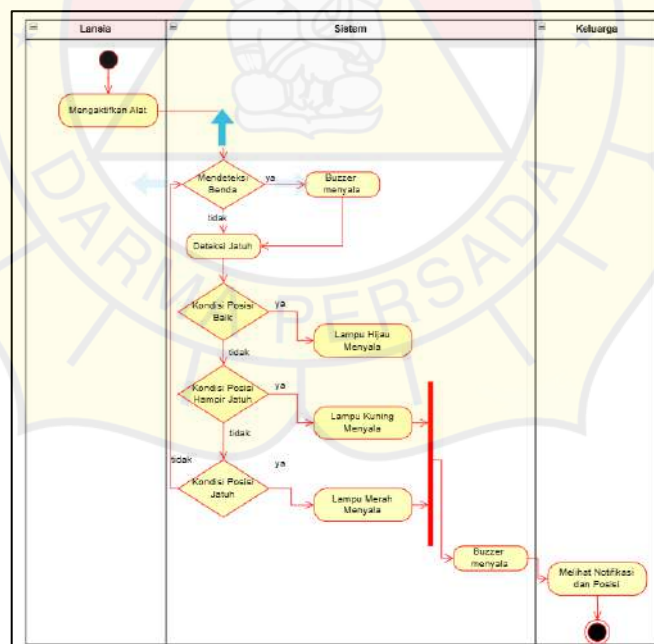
Lansia

Sistem

Keluarga

Mengaktifkan Alat

Mendeteksi Benda

ya

Buzzer menyala

tidak

Deteksi Jatuh

Kondisi Posisi Baik

ya

Lampu Hijau Menyala

tidak

Kondisi Posisi Hampir Jatuh

ya

Lampu Kuning Menyala

tidak

tidak

Kondisi Posisi Jatuh

ya

Lampu Merah Menyala

Buzzer menyala

Melihat Notifikasi dan Posisi